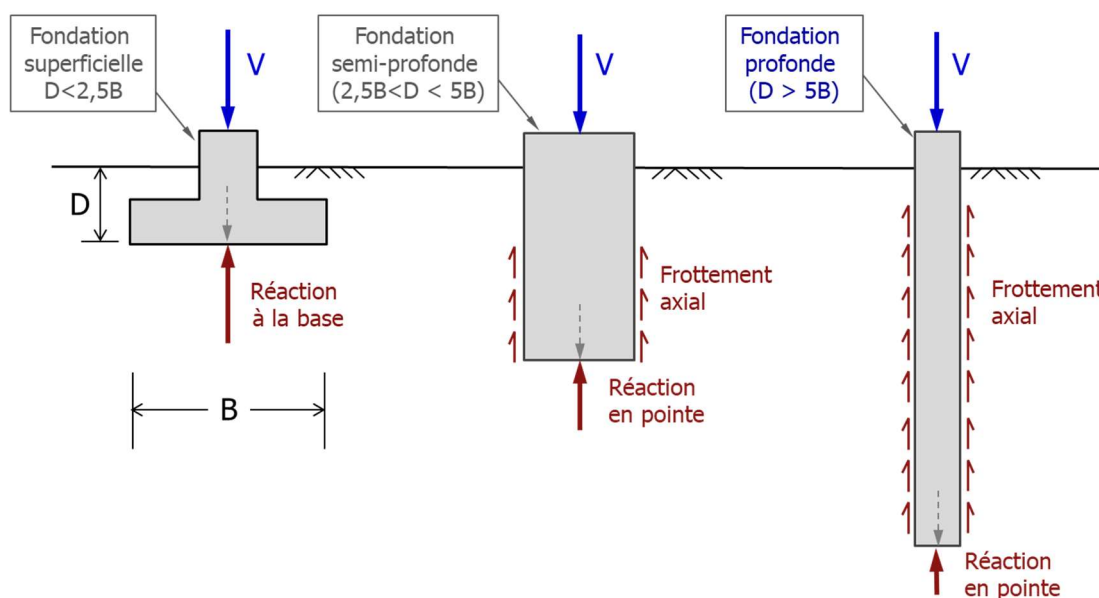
Fondation superficielle D<2,5B

V

Fondation semi-profonde (2,5B<D < 5B)

V

Fondation profonde (D > 5B)

V

D

Réaction à la base

B

Frottement axial

Réaction en pointe

Frottement axial

Réaction en pointe